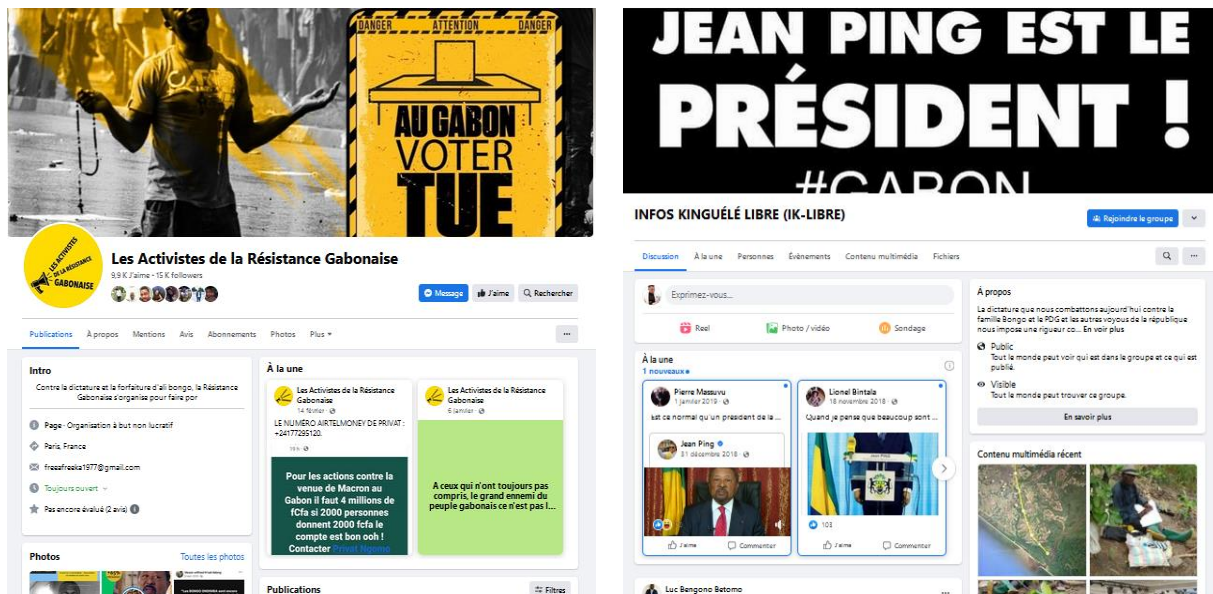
DANGER ATTENTION DANGER

AU GABON VOTER TUE

LES ACTIVISTES DE LA RÉSISTANCE GABONAISE

Les Activistes de la Résistance Gabonaise

9,9 K J'aime • 15 K followers

Message J'aime Rechercher

Publications À propos Mentions Avis Abonnements Photos Plus ▾ ···

Intro

Contre la dictature et la forfaiture d'ali bongo, la Résistance Gabonaise s'organise pour faire por

Page · Organisation à but non lucratif

Paris, France

frezafreeka1977@gmail.com

Toujours ouvert

Pas encore évalué (2 avis)

Photos Toutes les photos

À la une

Les Activistes de la Résistance Gabonaise
14 février

LE NUMERO AIRTELMONEY DE PRIVAT : +24177295120.

Pour les actions contre la venue de Macron au Gabon il faut 4 millions de fCfa si 2000 personnes donnent 2000 fcfa le compte est bon ooh ! Contacter Privat Ngomo

Les Activistes de la Résistance Gabonaise
6 janvier

A ceux qui n'ont toujours pas compris, le grand ennemi du peuple gabonais ce n'est pas l...

Publications Filtres

JEAN PING EST LE PRÉSIDENT !
#GABON

INFOS KINGUÉLÉ LIBRE (IK-LIBRE)

Rejoindre le groupe

Discussion À la une Personnes Événements Contenu multimédia Fichiers

Exprimez-vous...

Reel Photo / vidéo Sondage

À la une
1 nouveaux

Pierre Massuvu
1 janvier 2019
est ce normal qu'un president de la ...

Jean Ping
31 décembre 2018

J'aime Commenter

Lionel Bintala
18 novembre 2018
Quand je pense que beaucoup sont ...

103

J'aime Commenter

Luc Bengono Betomo

À propos

La dictature que nous combattons aujourd'hui contre la famille Bongo et le PDG et les autres voyous de la république nous impose une rigueur co... En voir plus

Public
Tout le monde peut voir qui est dans le groupe et ce qui est publié.

Visible
Tout le monde peut trouver ce groupe.

En savoir plus

Contenu multimédia récent